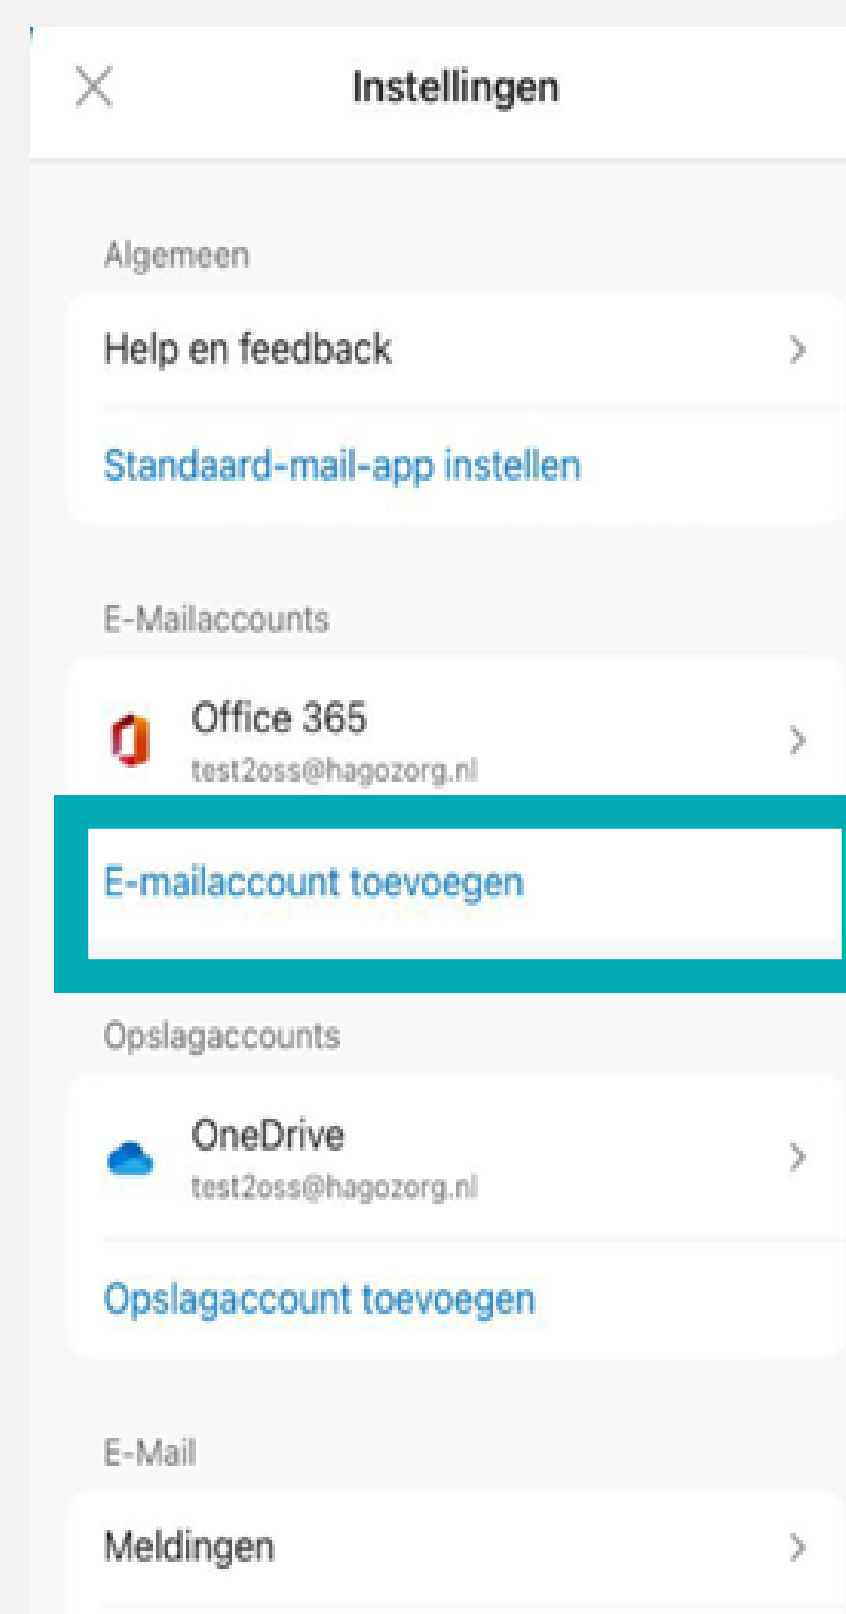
Instellingen

Algemeen

Help en feedback

Standaard-mail-app instellen

E-Mailaccounts

Office 365
test2oss@hagozorg.nl

E-mailaccount toevoegen

Opslagaccounts

OneDrive
test2oss@hagozorg.nl

Opslagaccount toevoegen

E-Mail

Meldingen